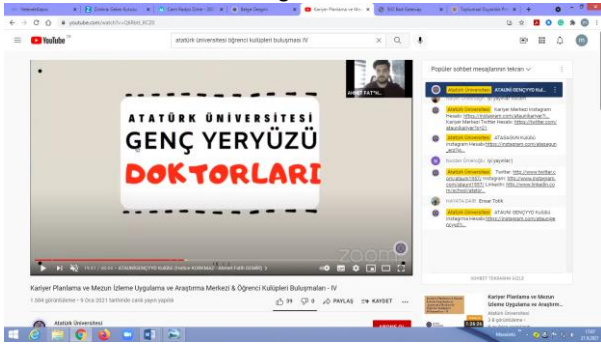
YouTube TR

atatürk üniversitesi öğrenci kulüpleri buluşması IV

ATATÜRK ÜNİVERSİTESİ
GENÇ YERYÜZÜ
DOKTORLARI

AHMET FAT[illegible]

zoom

Popüler sohbet mesajlarının tekrarı

Atatürk Üniversitesi ATAUNİ GENÇYYD Kulübü

Atatürk Üniversitesi Kariyer Merkezi Instagram Hesabı: https://instagram.com/ataunikariyer/... Kariyer Merkezi Twitter Hesabı: https://twitter.com/ataunikariyer/...

Atatürk Üniversitesi ATASADIN Kulübü Instagram Hesabı: https://instagram.com/atasadin...

Nurdan Ömeroğlu işi paylaştı

Atatürk Üniversitesi Twitter: https://www.twitter.com/ataunivr1957/ Instagram: https://www.instagram.com/ataunivr1957/ LinkedIn: https://www.linkedin.com/school/atauni...

HAYATA DAİR Ensar Türk

Atatürk Üniversitesi ATAUNİ GENÇYYD Kulübü Instagram Hesabı: https://instagram.com/ataunigenyyd/...

SOHBET TEKRARINI GİZLE

19:51 / 50:44 • ATAUNİ GENÇYYD Kulübü (Hatice KORKMAZ - Ahmet Fatih ÖZGÜR)

Kariyer Planlama ve Mezun İzleme Uygulama ve Araştırma Merkezi & Öğrenci Kulüpleri Buluşmaları - IV

1.064 görüntüleme • 9 Oca 2021 tarihinde canlı yayın yapıldı

39 0 PAYLAŞ KAYDET

Atatürk Üniversitesi

ABONE OL

Kariyer Planlama ve Mezun İzleme Uygulama ve Araştırm...
Atatürk Üniversitesi
1,26:29